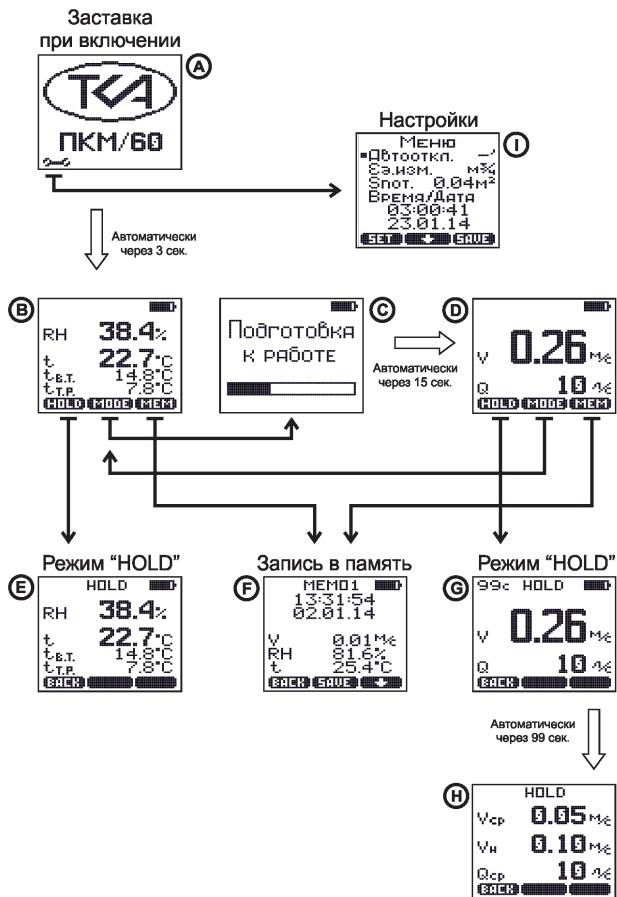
Заставка при включении

A

ТКА

ПКМ/60

Настройки

I

Меню
•Автооткл. –'
Еэ.изм. м³/с
Snot. 0.04м²
Время/Дата
03:00:41
23.01.14
SET ↓ SAVE

Автоматически через 3 сек.

B

RH 38.4%
t 22.7°C
$t_{в.т.}$ 14.8°C
$t_{т.р.}$ 7.8°C
HOLD MODE MEM

C

Подготовка к работе

Автоматически через 15 сек.

D

V 0.26 м/с
Q 10 л/с
HOLD MODE MEM

Режим "HOLD"

E

HOLD
RH 38.4%
t 22.7°C
$t_{в.т.}$ 14.8°C
$t_{т.р.}$ 7.8°C
BACK

Запись в память

F

MEM01
13:31:54
02.01.14
V 0.01м/с
RH 81.6%
t 25.4°C
BACK SAVE ↓

Режим "HOLD"

G

99с HOLD
V 0.26 м/с
Q 10 л/с
BACK

Автоматически через 99 сек.

H

HOLD
$V_{ср}$ 0.05 м/с
$V_{м}$ 0.10 м/с
$Q_{ср}$ 10 л/с
BACK